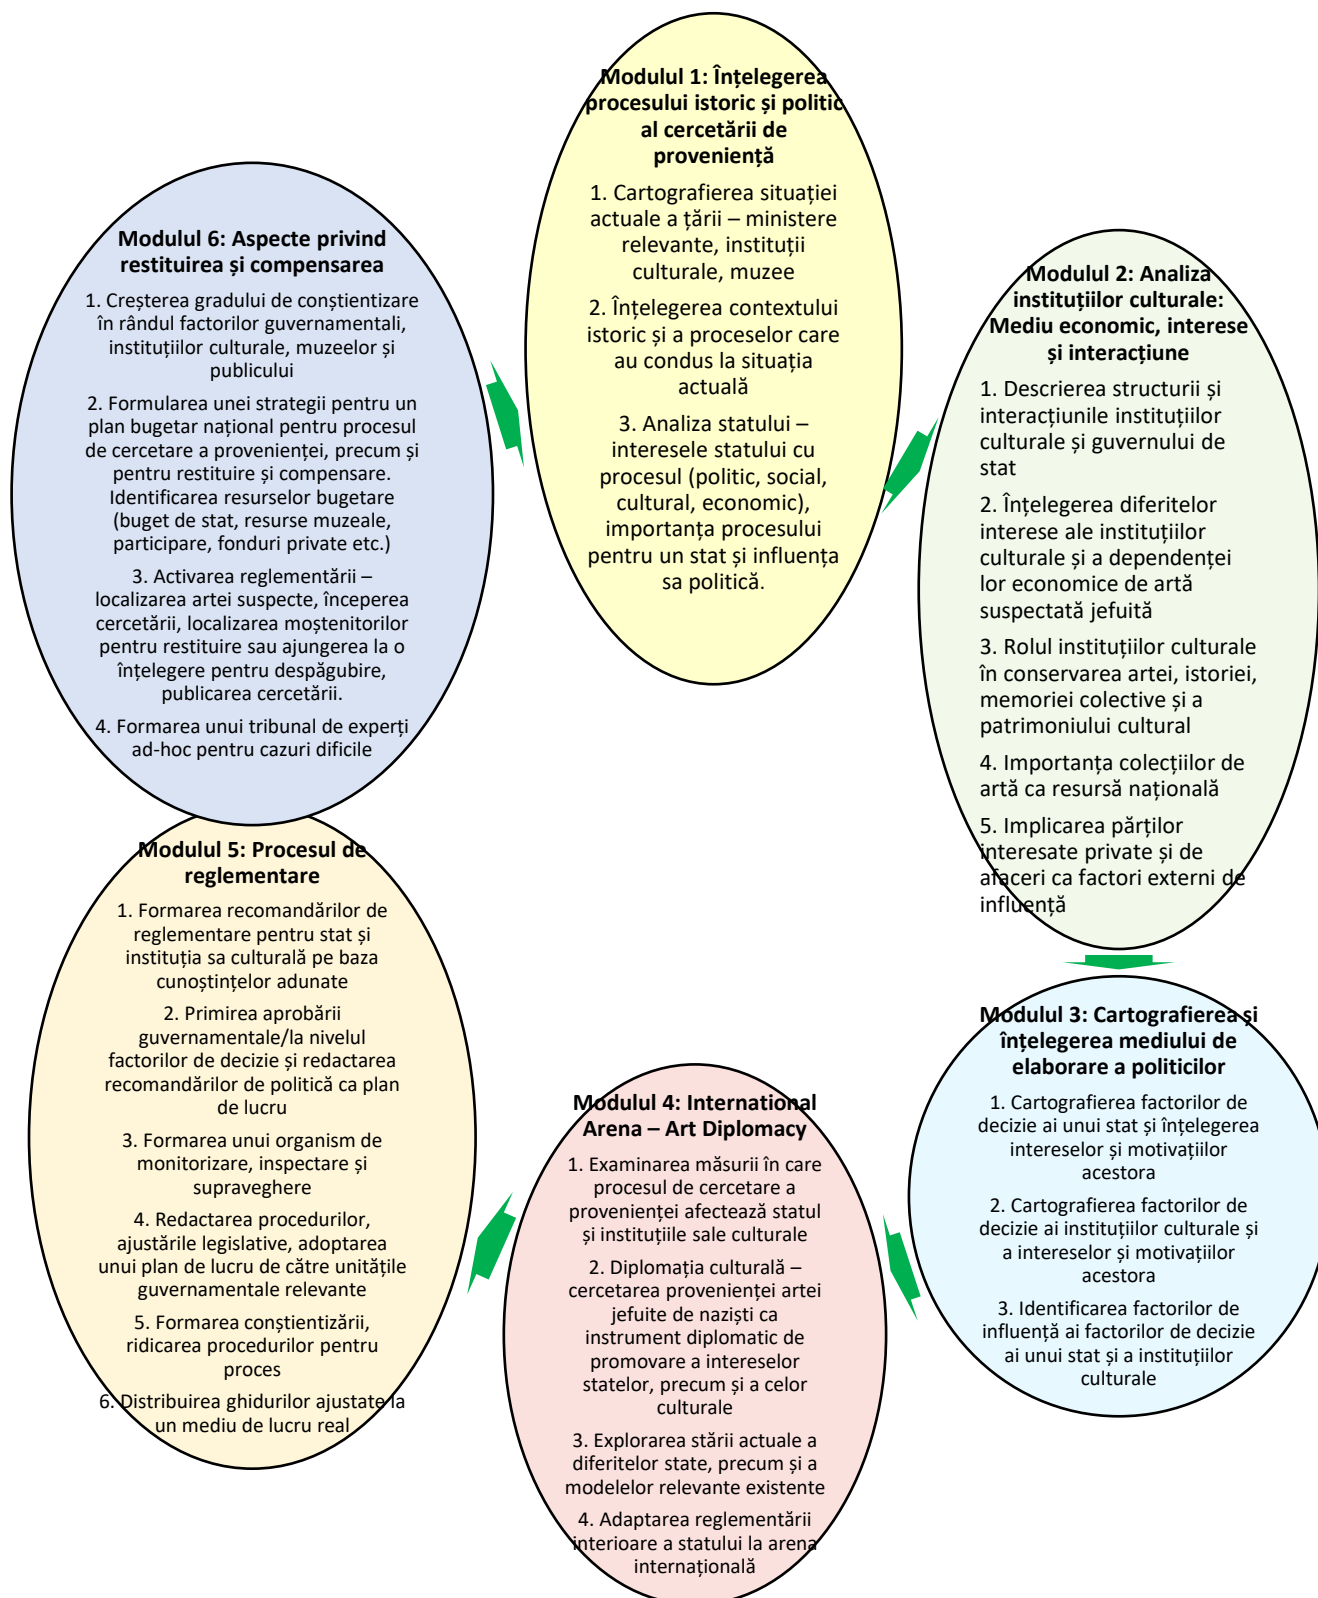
Modulul 1: Înțelegerea procesului istoric și politic al cercetării de proveniență

1. Cartografierea situației actuale a țării – ministere relevante, instituții culturale, muzee

2. Înțelegerea contextului istoric și a proceselor care au condus la situația actuală

3. Analiza statului – interesele statului cu procesul (politic, social, cultural, economic), importanța procesului pentru un stat și influența sa politică.

Modulul 2: Analiza instituțiilor culturale: Mediu economic, interese și interacțiune

1. Descrierea structurii și interacțiunile instituțiilor culturale și guvernului de stat

2. Înțelegerea diferitelor interese ale instituțiilor culturale și a dependenței lor economice de artă suspectată jefuită

3. Rolul instituțiilor culturale în conservarea artei, istoriei, memoriei colective și a patrimoniului cultural

4. Importanța colecțiilor de artă ca resursă națională

5. Implicarea părților interesate private și de afaceri ca factori externi de influență

Modulul 3: Cartografierea și înțelegerea mediului de elaborare a politicilor

1. Cartografierea factorilor de decizie ai unui stat și înțelegerea intereselor și motivațiilor acestora

2. Cartografierea factorilor de decizie ai instituțiilor culturale și a intereselor și motivațiilor acestora

3. Identificarea factorilor de influență ai factorilor de decizie ai unui stat și a instituțiilor culturale

Modulul 4: International Arena – Art Diplomacy

1. Examinarea măsurii în care procesul de cercetare a provenienței afectează statul și instituțiile sale culturale

2. Diplomația culturală – cercetarea provenienței artei jefuite de naziști ca instrument diplomatic de promovare a intereselor statelor, precum și a celor culturale

3. Explorarea stării actuale a diferitelor state, precum și a modelelor relevante existente

4. Adaptarea reglementării interioare a statului la arena internațională

Modulul 5: Procesul de reglementare

1. Formarea recomandărilor de reglementare pentru stat și instituția sa culturală pe baza cunoștințelor adunate

2. Primirea aprobării guvernamentale/la nivelul factorilor de decizie și redactarea recomandărilor de politică ca plan de lucru

3. Formarea unui organism de monitorizare, inspectare și supraveghere

4. Redactarea procedurilor, ajustările legislative, adoptarea unui plan de lucru de către unitățile guvernamentale relevante

5. Formarea conștientizării, ridicarea procedurilor pentru proces

6. Distribuirea ghidurilor ajustate la un mediu de lucru real

Modulul 6: Aspecte privind restituirea și compensarea

1. Creșterea gradului de conștientizare în rândul factorilor guvernamentali, instituțiilor culturale, muzeelor și publicului

2. Formularea unei strategii pentru un plan bugetar național pentru procesul de cercetare a provenienței, precum și pentru restituire și compensare. Identificarea resurselor bugetare (buget de stat, resurse muzeale, participare, fonduri private etc.)

3. Activarea reglementării – localizarea artei suspecte, începerea cercetării, localizarea moștenitorilor pentru restituire sau ajungerea la o înțelegere pentru despăgubire, publicarea cercetării.

4. Formarea unui tribunal de experți ad-hoc pentru cazuri dificile